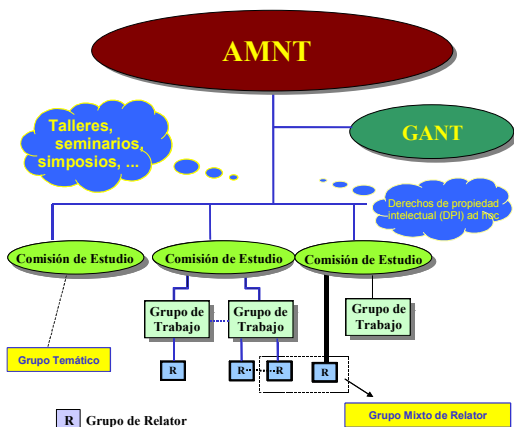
AMNT

Talleres, seminarios, simposios, ...

GANT

Derechos de propiedad intelectual (DPI) ad hoc

Comisión de Estudio

Comisión de Estudio

Comisión de Estudio

Grupo de Trabajo

Grupo de Trabajo

Grupo de Trabajo

Grupo Temático

R

R

R

R

Grupo Mixto de Relator

R Grupo de Relator